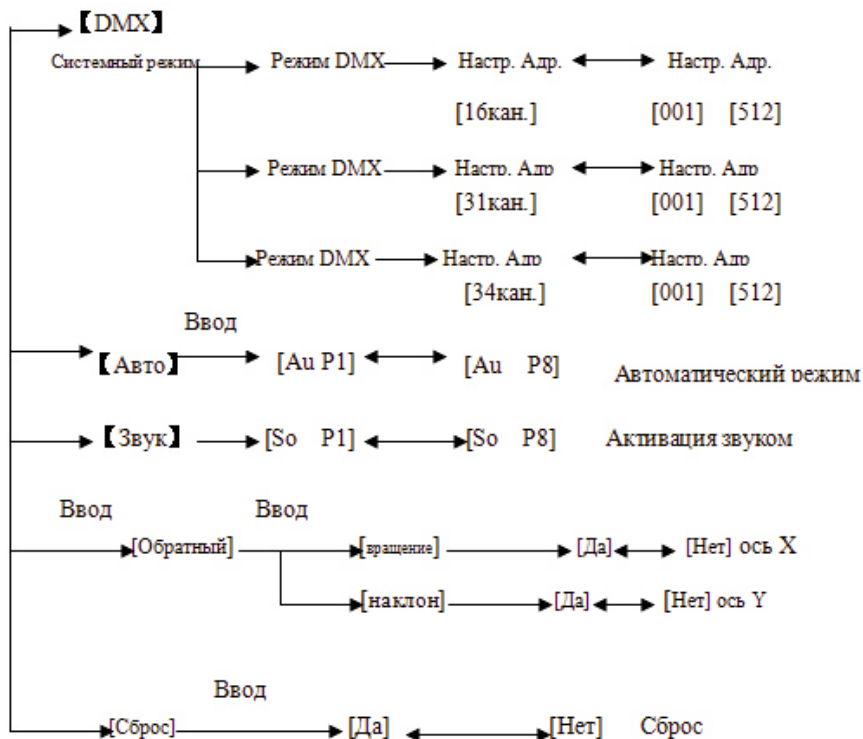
【DMX】

Системный режим Режим DMX Настр. Адр. Настр. Адр.

[16кан.] [001] [512]

Режим DMX Насто. Адр Насто. Адр

[31кан.] [001] [512]

Режим DMX Насто. Адр Насто. Адр

[34кан.] [001] [512]

Ввод

【Авто】 [Au P1] [Au P8] Автоматический режим

【Звук】 [So P1] [So P8] Активация звуком

Ввод Ввод

[Обратный] [вращение] [Да] [Нет] ось X

[наклон] [Да] [Нет] ось Y

Ввод

[Сброс] [Да] [Нет] Сброс